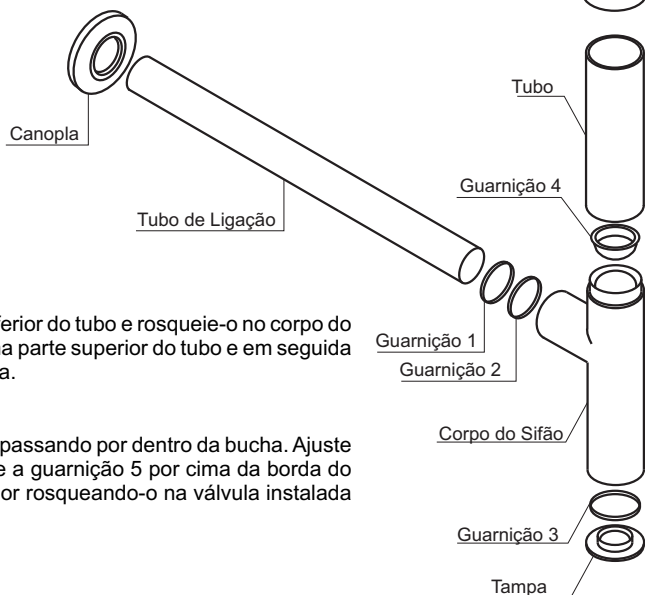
Canopla

Tubo de Ligação

Tubo

Guarnição 4

Guarnição 1

Guarnição 2

Corpo do Sifão

Guarnição 3

Tampa

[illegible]ferior do tubo e rosqueie-o no corpo do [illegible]a parte superior do tubo e em seguida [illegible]a.

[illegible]passando por dentro da bucha. Ajuste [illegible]e a guarnição 5 por cima da borda do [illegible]or rosqueando-o na válvula instalada